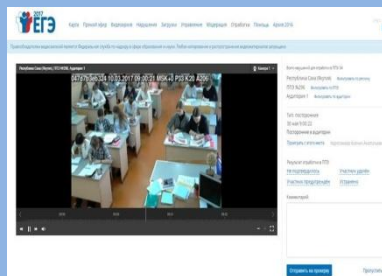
2017 ЕГЭ

Карта Прямой эфир Видеоархив Нарушения Загрузки Управление Модерация Отработка Помощь Архив 2016

Республика Саха (Якутия) ППЭ №206, Аудитория 1

047 Р5 548.324 10.03.2017 09:00:21 MSK+8 P03 K28 A206

Республика Саха (Якутия)
ППЭ №206
Аудитория 1

Тип нарушения
Нарушение выявлено

Отправить на проверку